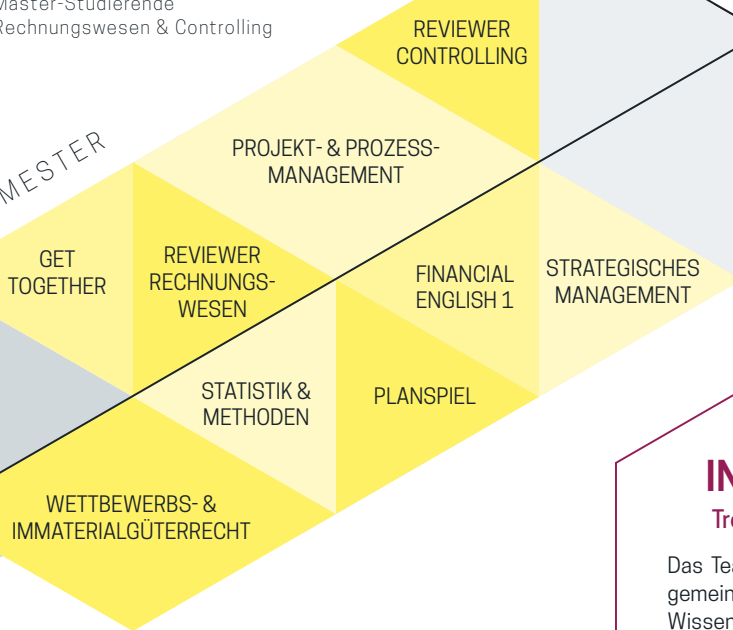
Master-Studierende
Rechnungswesen & Controlling

REVIEWER CONTROLLING

MESTER

PROJEKT- & PROZESS-MANAGEMENT

GET TOGETHER

REVIEWER RECHNUNGSWESEN

FINANCIAL ENGLISH 1

STRATEGISCHES MANAGEMENT

STATISTIK & METHODEN

PLANSPIEL

WETTBEWERBS- & IMMATERIALGÜTERRECHT

IN

Tre

Das Tea
gemein
Wissen